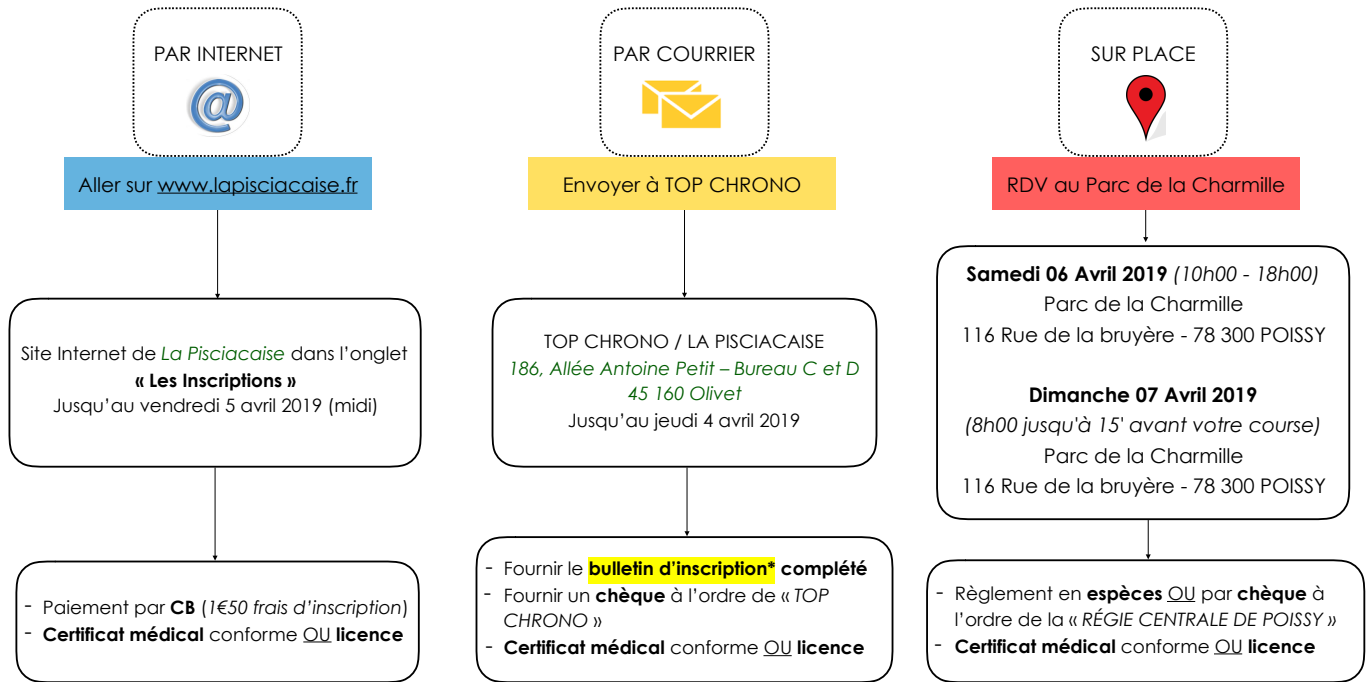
PAR INTERNET

@

Aller sur www.lapisciacaise.fr

Site Internet de La Pisciacaise dans l'onglet
« Les Inscriptions »
Jusqu'au vendredi 5 avril 2019 (midi)

- Paiement par CB (1€50 frais d'inscription)
- Certificat médical conforme OU licence

PAR COURRIER

Envoyer à TOP CHRONO

TOP CHRONO / LA PISCIACAISE
186, Allée Antoine Petit – Bureau C et D
45 160 Olivet
Jusqu'au jeudi 4 avril 2019

- Fournir le bulletin d'inscription* complété
- Fournir un chèque à l'ordre de « TOP CHRONO »
- Certificat médical conforme OU licence

SUR PLACE

RDV au Parc de la Charmille

Samedi 06 Avril 2019 (10h00 - 18h00)
Parc de la Charmille
116 Rue de la bruyère - 78 300 POISSY

Dimanche 07 Avril 2019
(8h00 jusqu'à 15' avant votre course)
Parc de la Charmille
116 Rue de la bruyère - 78 300 POISSY

- Règlement en espèces OU par chèque à l'ordre de la « RÉGIE CENTRALE DE POISSY »
- Certificat médical conforme OU licence